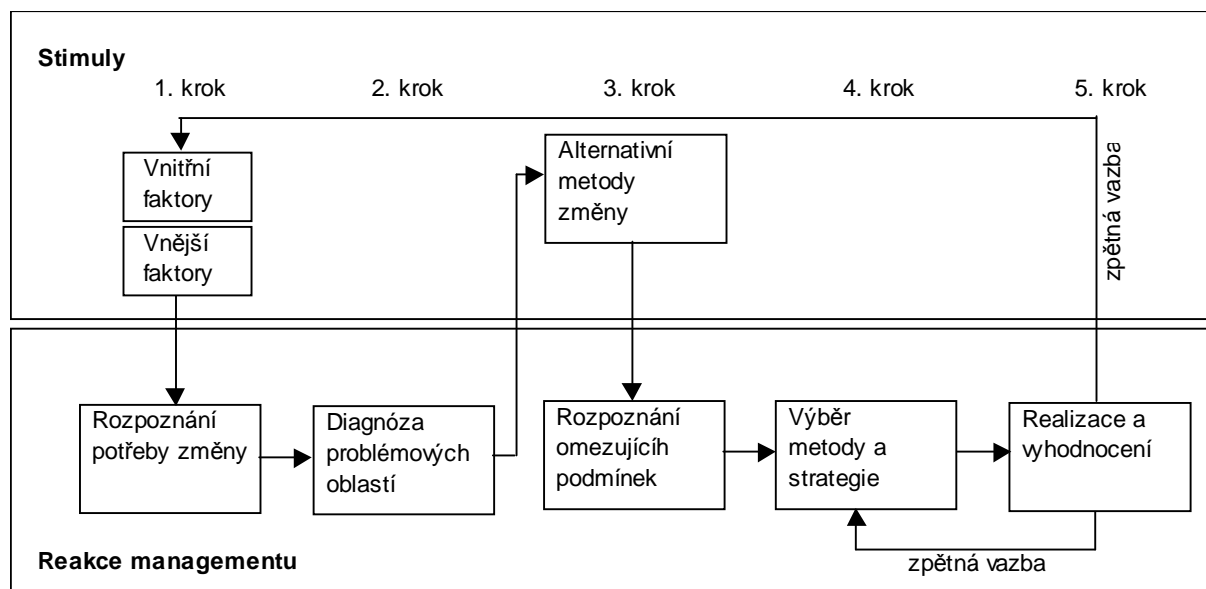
Stimuly

1. krok
2. krok
3. krok
4. krok
5. krok

Vnitřní faktory

Vnější faktory

Alternativní metody změny

zpětná vazba

Rozpoznání potřeby změny

Diagnóza problémových oblastí

Rozpoznání omezujících podmínek

Výběr metody a strategie

Realizace a vyhodnocení

zpětná vazba

Reakce managementu